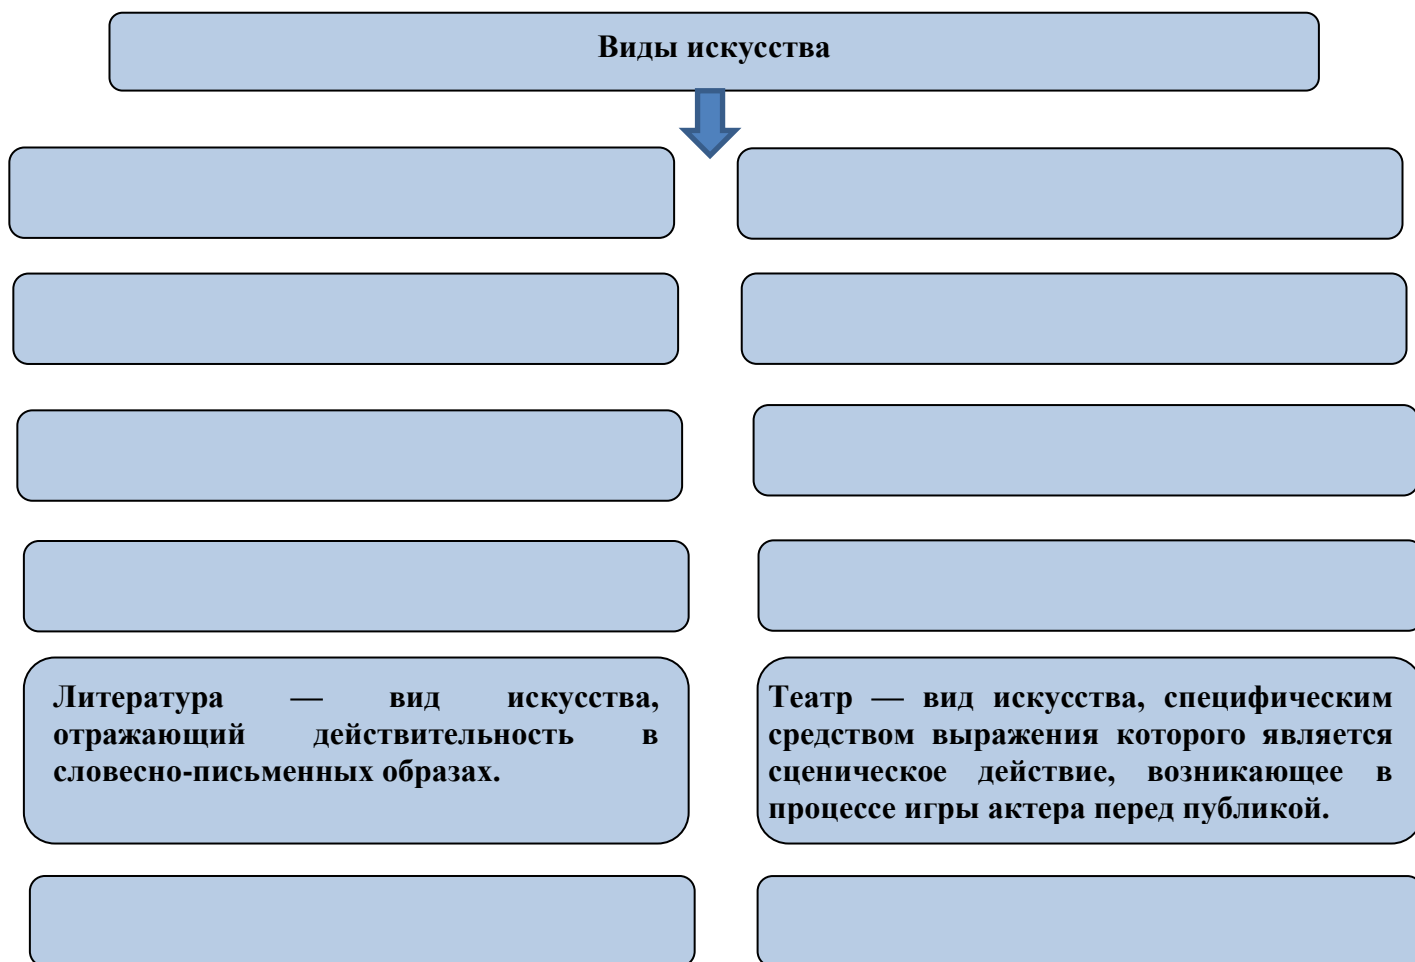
Виды искусства

Литература — вид искусства, отражающий действительность в словесно-письменных образах.

Театр — вид искусства, специфическим средством выражения которого является сценическое действие, возникающее в процессе игры актера перед публикой.